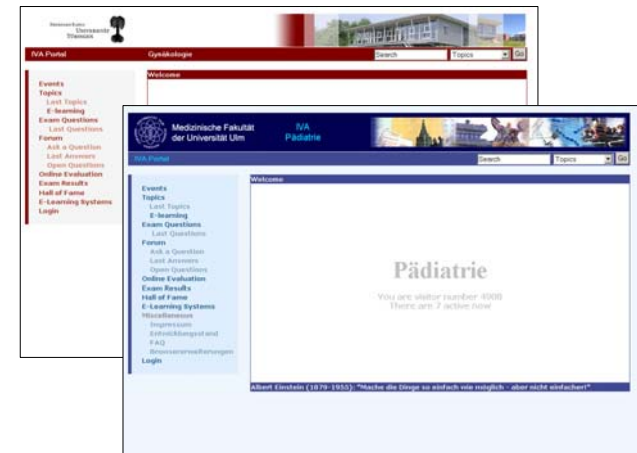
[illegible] Universität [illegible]

IVA Portal
Gynäkologie
Search
Topics
Go

Events
Topics
Last Topics
E-learning
Exam Questions
Last Questions
Forum
Ask a Question
Last Answers
Open Questions
Online Evaluation
Exam Results
Hall of Fame
E-Learning Systems
Login

Welcome

Medizinische Fakultät der Universität Ulm
IVA Pädiatrie

IVA Portal
Search
Topics
Go

Events
Topics
Last Topics
E-learning
Exam Questions
Last Questions
Forum
Ask a Question
Last Answers
Open Questions
Online Evaluation
Exam Results
Hall of Fame
E-Learning Systems
Miscellaneous
Impressum
Entwicklungsstand
FAQ
Browsererweiterungen
Login

Welcome

Pädiatrie
You are visitor number 4008
There are 7 active now

Albert Einstein (1879-1955): "Mache die Dinge so einfach wie möglich - aber nicht einfacher!"